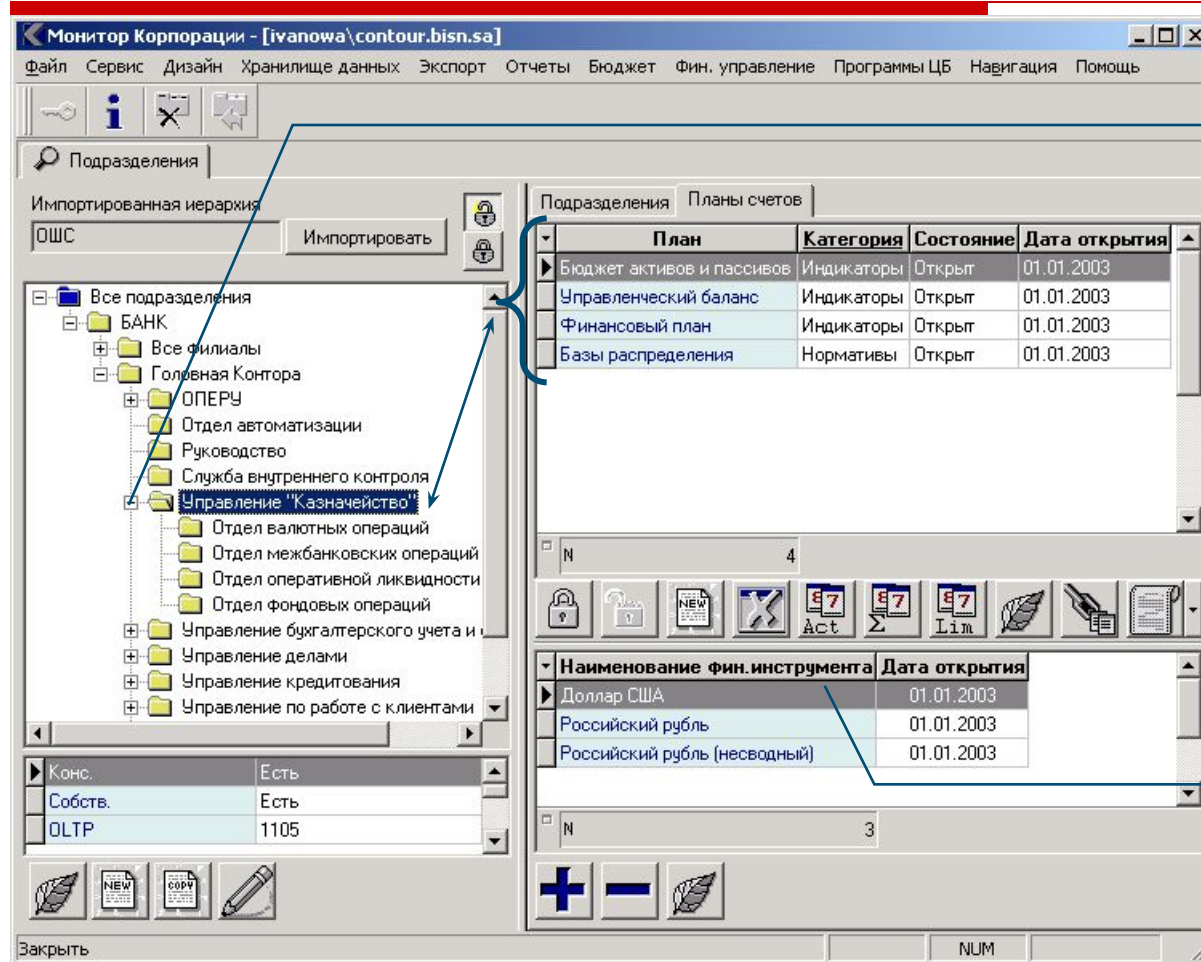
Монитор Корпорации - [ivanowa\contour.bisn.sa]

Файл Сервис Дизайн Хранилище данных Экспорт Отчеты Бюджет Фин. управление Программы ЦБ Навигация Помощь

Подразделения

Импортированная иерархия

ОШС

Импортировать

Все подразделения
БАНК
Все филиалы
Головная Контора
ОПЕРУ
Отдел автоматизации
Руководство
Служба внутреннего контроля
Управление "Казначейство"
Отдел валютных операций
Отдел межбанковских операций
Отдел оперативной ликвидности
Отдел фондовых операций
Управление бухгалтерского учета и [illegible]
Управление делами
Управление кредитования
Управление по работе с клиентами

| Конс. | Есть |
|---|---|
| Собств. | Есть |
| OLTP | 1105 |

Подразделения Планы счетов

| План | Категория | Состояние | Дата открытия |
|---|---|---|---|
| Бюджет активов и пассивов | Индикаторы | Открыт | 01.01.2003 |
| Управленческий баланс | Индикаторы | Открыт | 01.01.2003 |
| Финансовый план | Индикаторы | Открыт | 01.01.2003 |
| Базы распределения | Нормативы | Открыт | 01.01.2003 |

N 4

NEW Act Σ Lim

| Наименование фин.инструмента | Дата открытия |
|---|---|
| Доллар США | 01.01.2003 |
| Российский рубль | 01.01.2003 |
| Российский рубль (несводный) | 01.01.2003 |

N 3

NEW COPY

Закрыть NUM